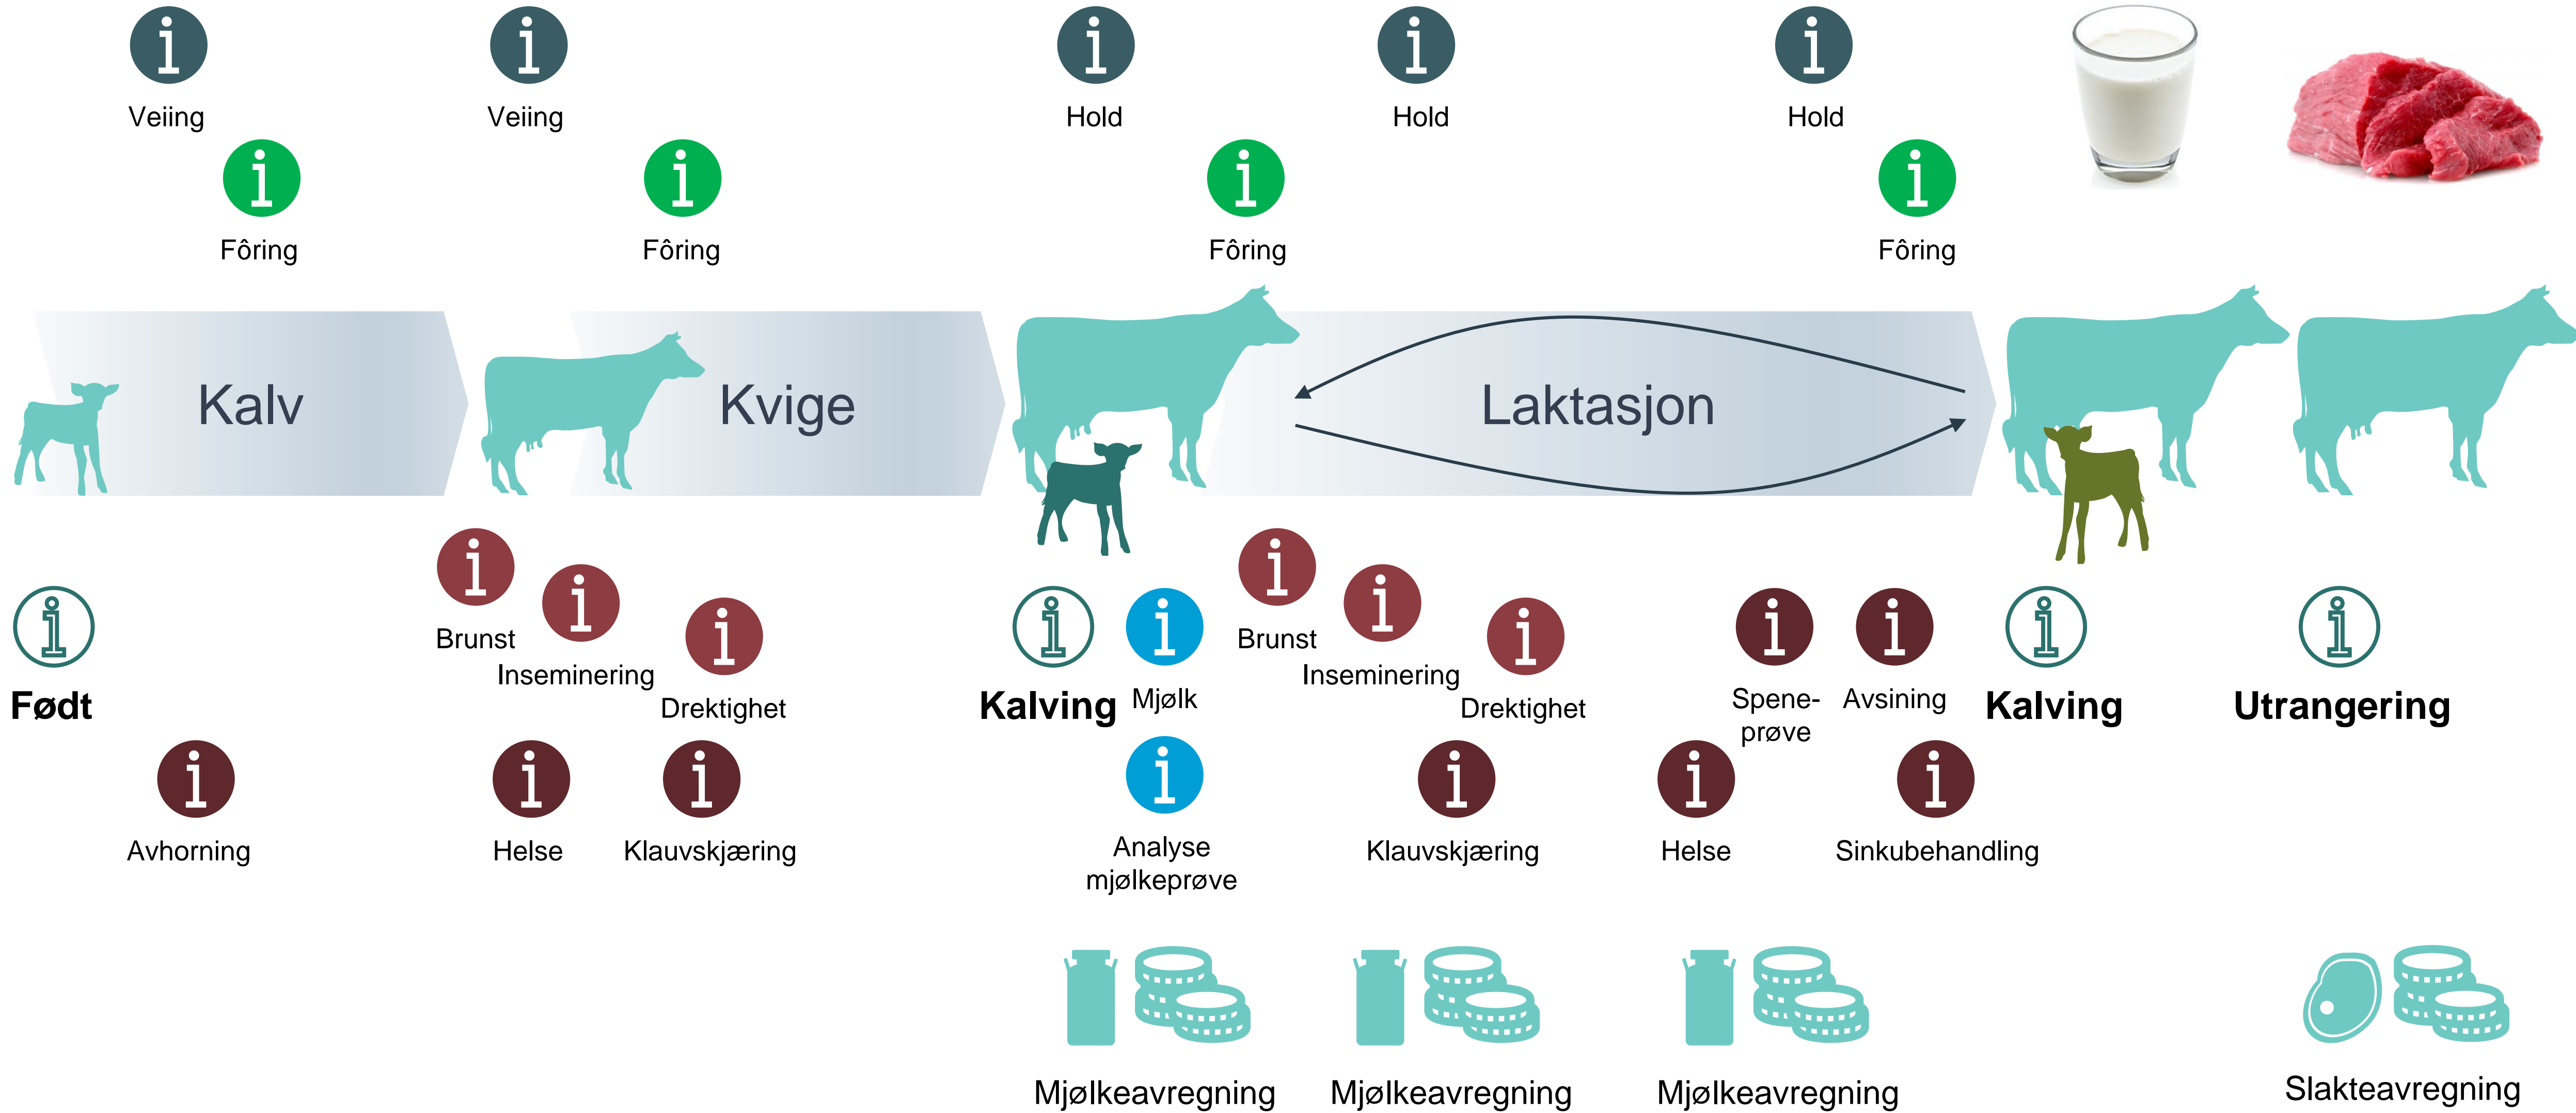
Veiing
Fôring
Veiing
Fôring
Hold
Fôring
Hold
Hold
Fôring

Kalv
Kvige
Laktasjon

Født
Avhorning

Brunst
Inseminering
Drektighet
Helse
Klauvskjæring

Kalving
Mjølk
Analyse mjølkeprøve

Brunst
Inseminering
Drektighet
Klauvskjæring

Spene-prøve
Avsining
Helse
Sinkubehandling

Kalving

Utrangering

Mjølkeavregning
Mjølkeavregning
Mjølkeavregning
Slakteavregning